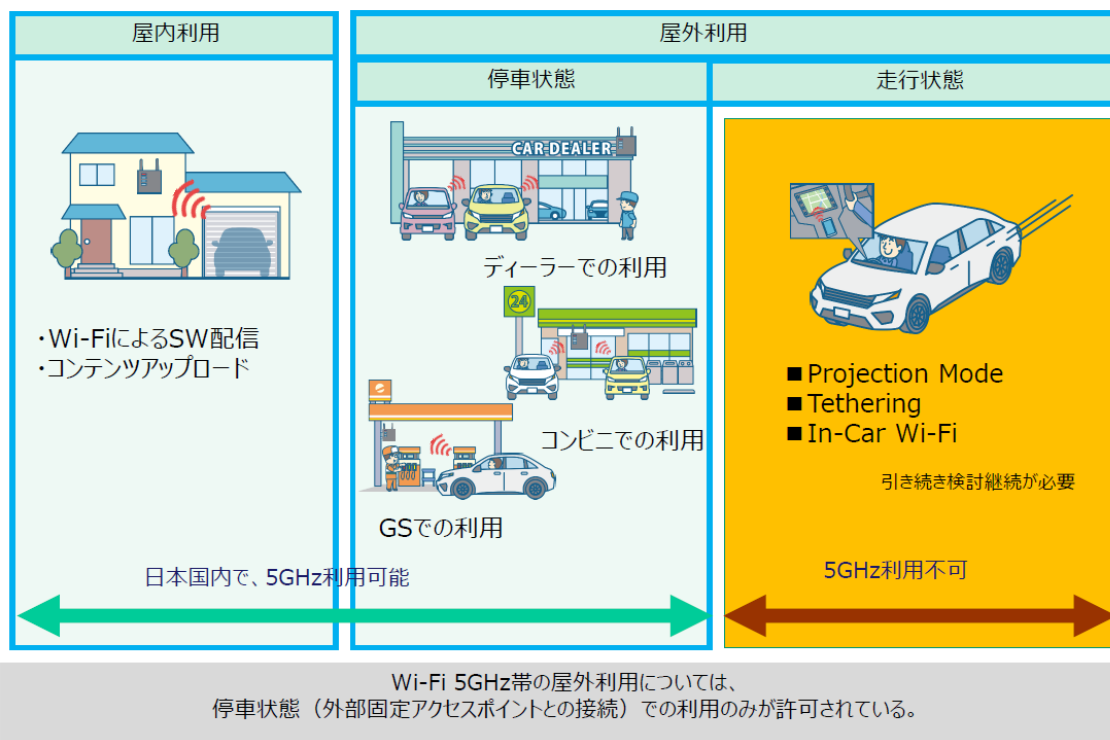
屋内利用

屋外利用

停車状態

走行状態

CAR-DEALER

ディーラーでの利用

24

コンビニでの利用

GSでの利用

・Wi-FiによるSW配信
・コンテンツアップロード

■ Projection Mode
■ Tethering
■ In-Car Wi-Fi

引き続き検討継続が必要

日本国内で、5GHz利用可能

5GHz利用不可

Wi-Fi 5GHz帯の屋外利用については、
停車状態（外部固定アクセスポイントとの接続）での利用のみが許可されている。